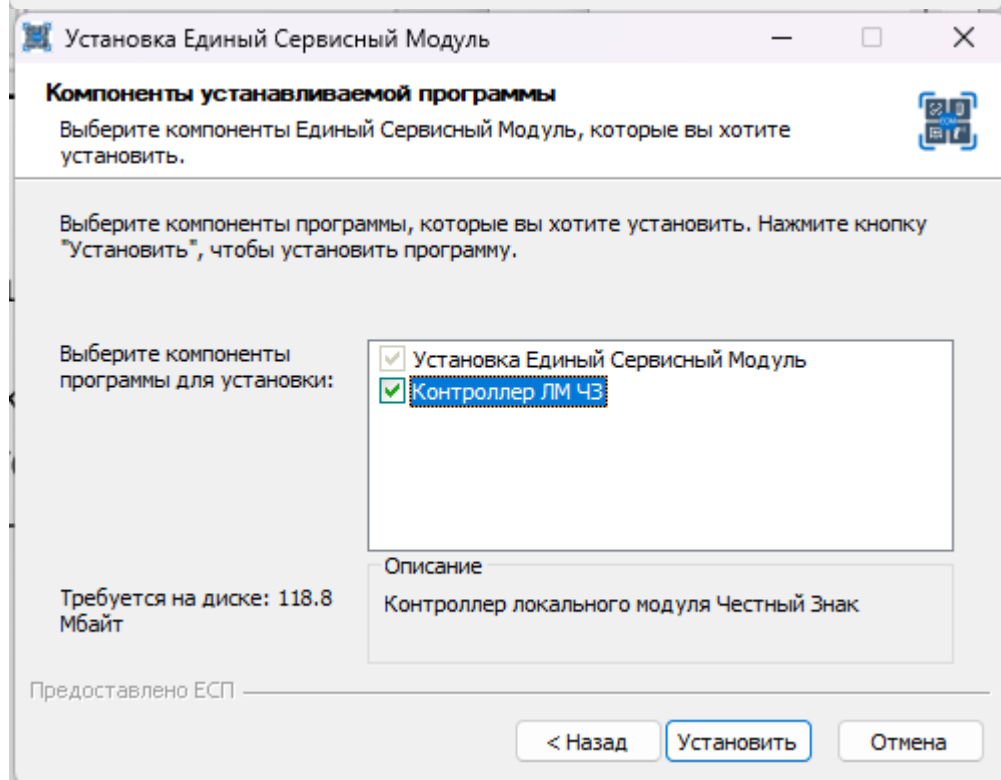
Установка Единый Сервисный Модуль

Компоненты устанавливаемой программы

Выберите компоненты Единый Сервисный Модуль, которые вы хотите установить.

Выберите компоненты программы, которые вы хотите установить. Нажмите кнопку "Установить", чтобы установить программу.

Выберите компоненты программы для установки:

Установка Единый Сервисный Модуль
Контроллер ЛМ ЧЗ

Описание
Контроллер локального модуля Честный Знак

Требуется на диске: 118.8 Мбайт

Предоставлено ЕСП

< Назад
Установить
Отмена